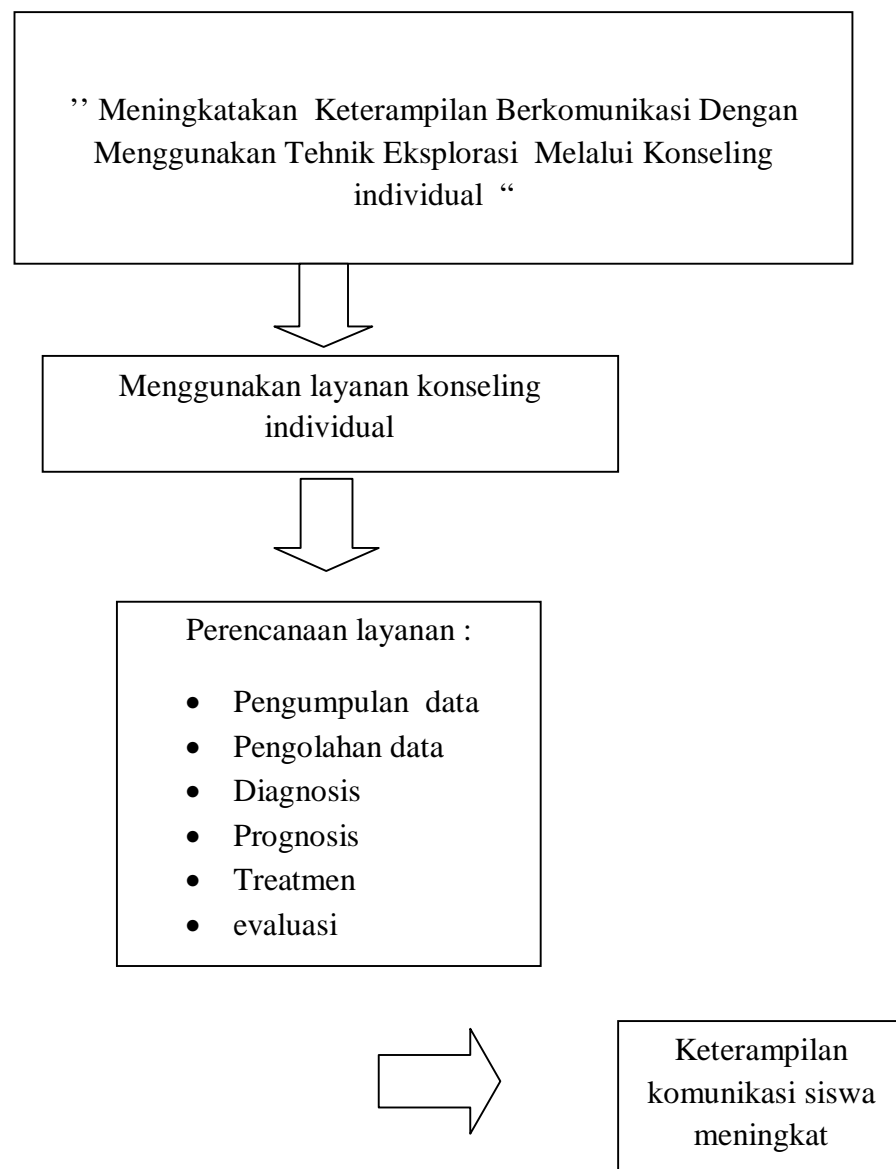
'' Meningkatakan Keterampilan Berkomunikasi Dengan Menggunakan Tehnik Eksplorasi Melalui Konseling individual "

Menggunakan layanan konseling individual

Perencanaan layanan :

- Pengumpulan data
- Pengolahan data
- Diagnosis
- Prognosis
- Treatmen
- evaluasi

Keterampilan komunikasi siswa meningkat